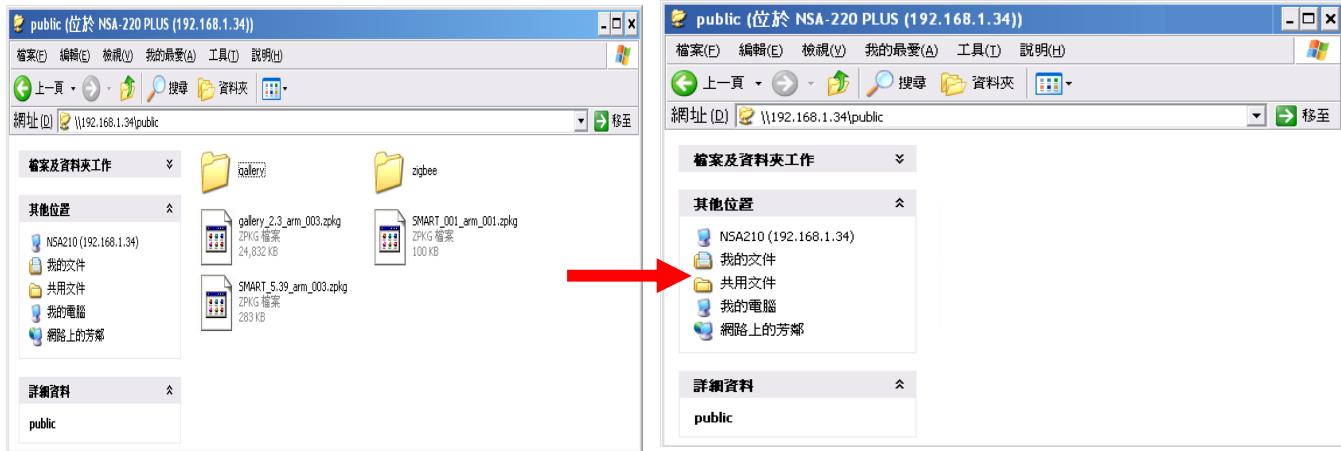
public (位於 NSA-220 PLUS (192.168.1.34))

檔案(F) 編輯(E) 檢視(V) 我的最愛(A) 工具(T) 說明(H)

上一頁 搜尋 資料夾

網址(D) \\192.168.1.34\public 移至

檔案及資料夾工作

其他位置

NSA210 (192.168.1.34)
我的文件
共用文件
我的電腦
網路上的芳鄰

詳細資料

public

gallery

zigbee

gallery_2.3_arm_003.zpkg
ZPKG 檔案
24,832 KB

SMART_001_arm_001.zpkg
ZPKG 檔案
100 KB

SMART_5.39_arm_003.zpkg
ZPKG 檔案
283 KB

public (位於 NSA-220 PLUS (192.168.1.34))

檔案(F) 編輯(E) 檢視(V) 我的最愛(A) 工具(T) 說明(H)

上一頁 搜尋 資料夾

網址(D) \\192.168.1.34\public 移至

檔案及資料夾工作

其他位置

NSA210 (192.168.1.34)
我的文件
共用文件
我的電腦
網路上的芳鄰

詳細資料

public